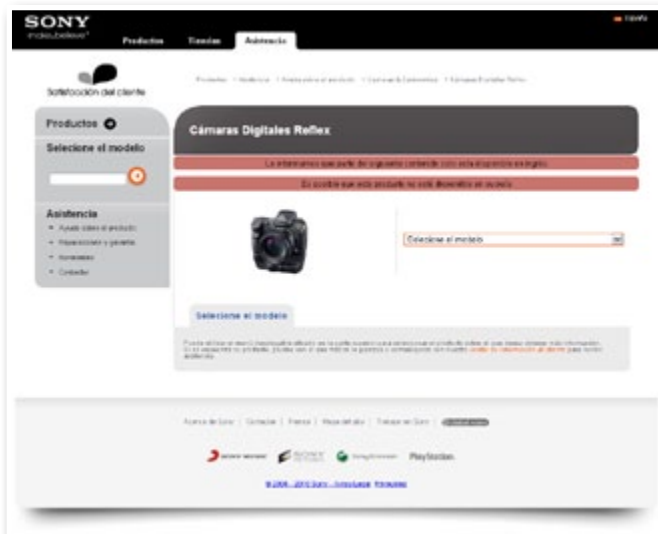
SONY
make.believe

España

Productos Tiendas Asistencia

Satisfacción del cliente

Productos > Asistencia > Asistencia al producto > Cámaras & Videocámaras > Cámaras Digitales Reflex

Productos

Seleccione el modelo

Asistencia

- Ayuda sobre el producto
- Reparaciones y garantía
- Contactar

Cámaras Digitales Reflex

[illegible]

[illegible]

Seleccione el modelo

Seleccione el modelo

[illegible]

Acerca de Sony | Contactar | Prensa | Mapa del sitio | Trabaje en Sony | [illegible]

PlayStation.

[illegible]